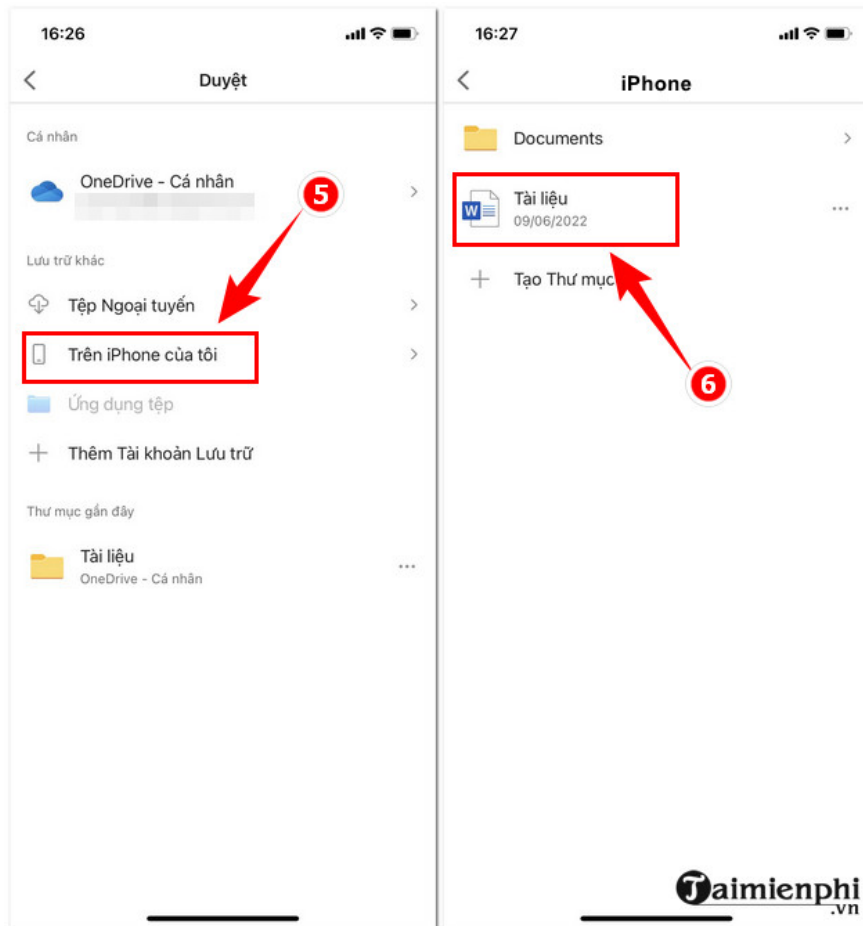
16:26

Duyệt

Cá nhân

OneDrive - Cá nhân

5

Lưu trữ khác

Tệp Ngoại tuyến

Trên iPhone của tôi

Ứng dụng tệp

Thêm Tài khoản Lưu trữ

Thư mục gần đây

Tài liệu
OneDrive - Cá nhân

16:27

iPhone

Documents

W

Tài liệu
09/06/2022

Tạo Thư mục

6

Taimienphi.vn